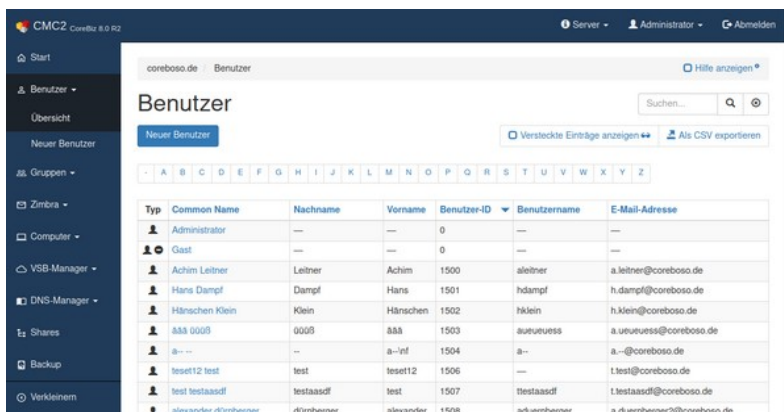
CMC2 CoreBiz 8.0 R2

Server ▾ Administrator ▾ Abmelden

Start

Benutzer ▾

Übersicht

Neuer Benutzer

Gruppen ▾

Zimbra ▾

Computer ▾

VSB-Manager ▾

DNS-Manager ▾

Shares

Backup

Verkleinern

coreboso.de / Benutzer

Hilfe anzeigen

Benutzer

Suchen...

Neuer Benutzer

Versteckte Einträge anzeigen

Als CSV exportieren

- A B C D E F G H I J K L M N O P Q R S T U V W X Y Z

| Typ | Common Name | Nachname | Vorname | Benutzer-ID ▾ | Benutzername | E-Mail-Adresse |
|---|---|---|---|---|---|---|
| | Administrator | — | — | 0 | — | — |
| | Gast | — | — | 0 | — | — |
| | Achim Leitner | Leitner | Achim | 1500 | aleitner | a.leitner@coreboso.de |
| | Hans Dampf | Dampf | Hans | 1501 | hdampf | h.dampf@coreboso.de |
| | Hänschen Klein | Klein | Hänschen | 1502 | hklein | h.klein@coreboso.de |
| | äää ööß | ööß | äää | 1503 | aueueuess | a.ueueuess@coreboso.de |
| | a-- -- | -- | a--\nf | 1504 | a-- | a.--@coreboso.de |
| | teset12 test | test | teset12 | 1506 | — | t.test@coreboso.de |
| | test testaasdf | testaasdf | test | 1507 | ttestaasdf | t.testaasdf@coreboso.de |
| | alexander dürnberger | dürnberger | alexander | 1508 | aduernberger | a.duernberger2@coreboso.de |